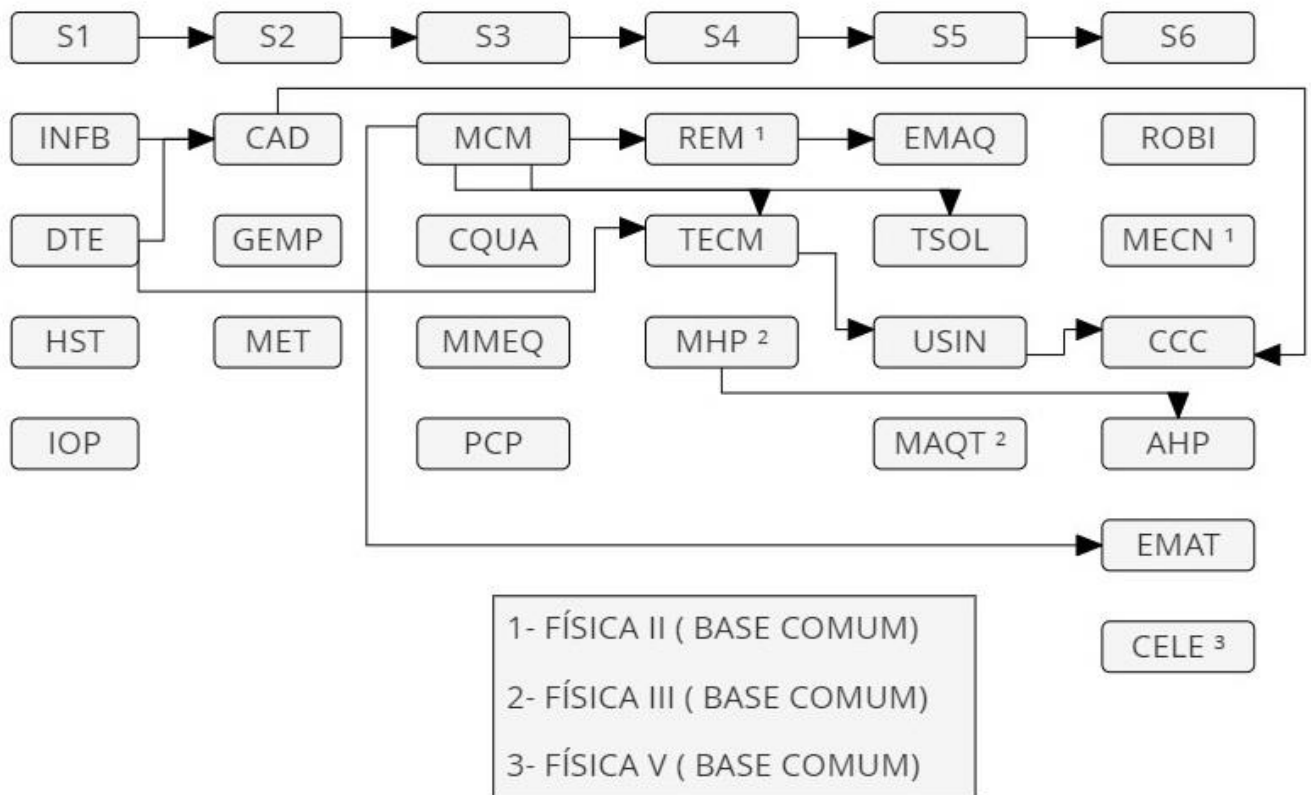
S1 S2 S3 S4 S5 S6

INFB CAD MCM REM ¹ EMAQ ROBI

DTE GEMP CQUA TECM TSOL MECN ¹

HST MET MMEQ MHP ² USIN CCC

IOP PCP MAQT ² AHP

EMAT

1- FÍSICA II ( BASE COMUM)

2- FÍSICA III ( BASE COMUM)

3- FÍSICA V ( BASE COMUM)

CELE ³